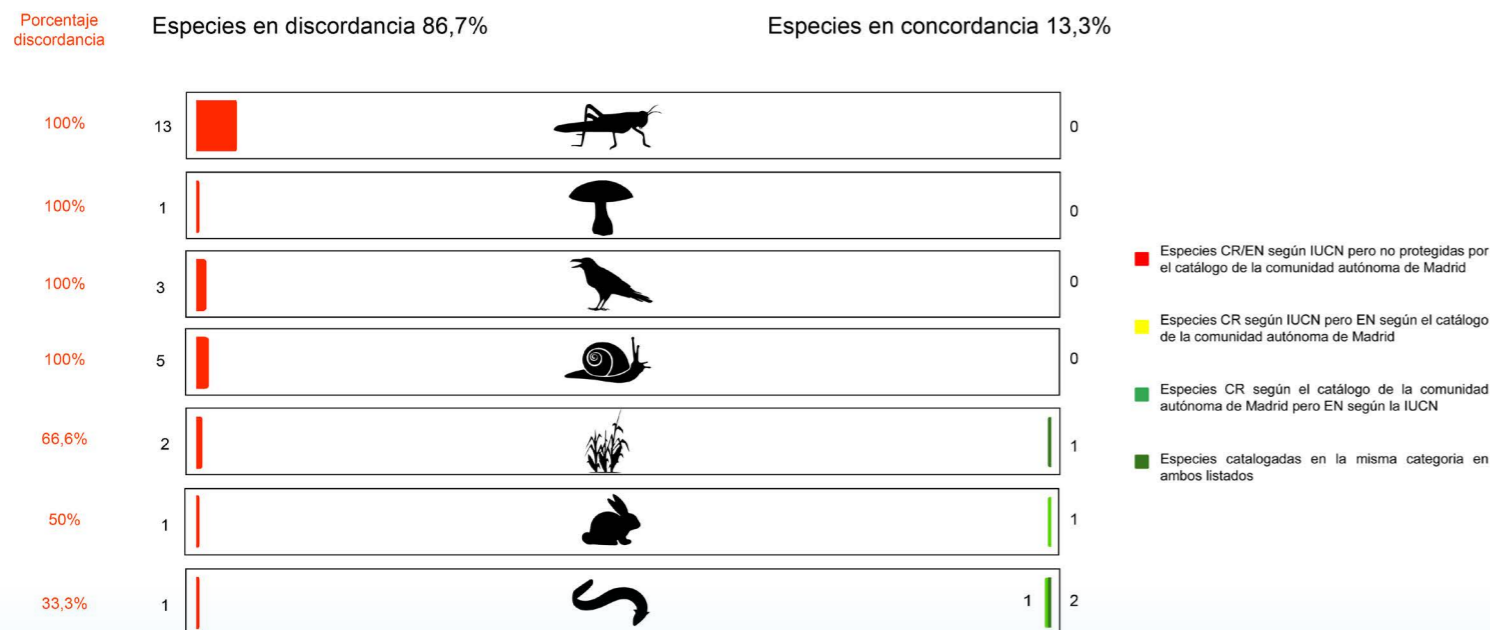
Porcentaje discordancia

Especies en discordancia 86,7%

Especies en concordancia 13,3%

| Porcentaje discordancia | Discordancia | Concordancia |
|---|---|---|
| 100% | 13 | 0 |
| 100% | 1 | 0 |
| 100% | 3 | 0 |
| 100% | 5 | 0 |
| 66,6% | 2 | 1 |
| 50% | 1 | 1 |
| 33,3% | 1 | 1 2 |

Especies CR/EN según IUCN pero no protegidas por el catálogo de la comunidad autónoma de Madrid

Especies CR según IUCN pero EN según el catálogo de la comunidad autónoma de Madrid

Especies CR según el catálogo de la comunidad autónoma de Madrid pero EN según la IUCN

Especies catalogadas en la misma categoria en ambos listados